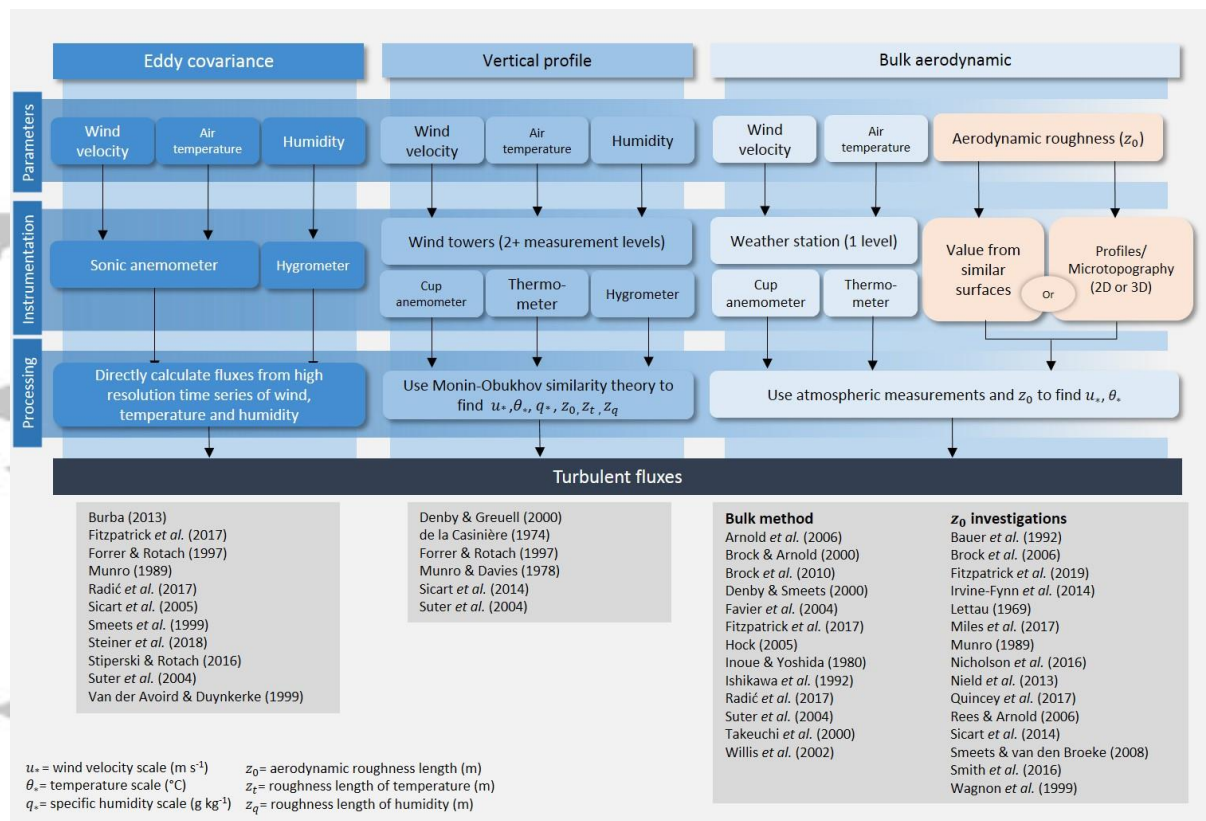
Eddy covariance

Vertical profile

Bulk aerodynamic

Parameters

Wind velocity

Air temperature

Humidity

Wind velocity

Air temperature

Humidity

Wind velocity

Air temperature

Aerodynamic roughness ($z_0$)

Instrumentation

Sonic anemometer

Hygrometer

Wind towers (2+ measurement levels)

Cup anemometer

Thermo-meter

Hygrometer

Weather station (1 level)

Cup anemometer

Thermo-meter

Value from similar surfaces

Or

Profiles/ Microtopography (2D or 3D)

Processing

Directly calculate fluxes from high resolution time series of wind, temperature and humidity

Use Monin-Obukhov similarity theory to find $u_*, \theta_*, q_*, z_0, z_t, z_q$

Use atmospheric measurements and $z_0$ to find $u_*, \theta_*$

Turbulent fluxes

Burba (2013)
Fitzpatrick et al. (2017)
Forrer & Rotach (1997)
Munro (1989)
Radić et al. (2017)
Sicart et al. (2005)
Smeets et al. (1999)
Steiner et al. (2018)
Stiperski & Rotach (2016)
Suter et al. (2004)
Van der Avoird & Duynkerke (1999)

Denby & Greuell (2000)
de la Casinière (1974)
Forrer & Rotach (1997)
Munro & Davies (1978)
Sicart et al. (2014)
Suter et al. (2004)

Bulk method
Arnold et al. (2006)
Brock & Arnold (2000)
Brock et al. (2010)
Denby & Smeets (2000)
Favier et al. (2004)
Fitzpatrick et al. (2017)
Hock (2005)
Inoue & Yoshida (1980)
Ishikawa et al. (1992)
Radić et al. (2017)
Suter et al. (2004)
Takeuchi et al. (2000)
Willis et al. (2002)

$z_0$ investigations
Bauer et al. (1992)
Brock et al. (2006)
Fitzpatrick et al. (2019)
Irvine-Fynn et al. (2014)
Lettau (1969)
Miles et al. (2017)
Munro (1989)
Nicholson et al. (2016)
Nield et al. (2013)
Quincey et al. (2017)
Rees & Arnold (2006)
Sicart et al. (2014)
Smeets & van den Broeke (2008)
Smith et al. (2016)
Wagnon et al. (1999)

$u_*$ = wind velocity scale (m s$^{-1}$)
$\theta_*$ = temperature scale (°C)
$q_*$ = specific humidity scale (g kg$^{-1}$)
$z_0$= aerodynamic roughness length (m)
$z_t$= roughness length of temperature (m)
$z_q$= roughness length of humidity (m)